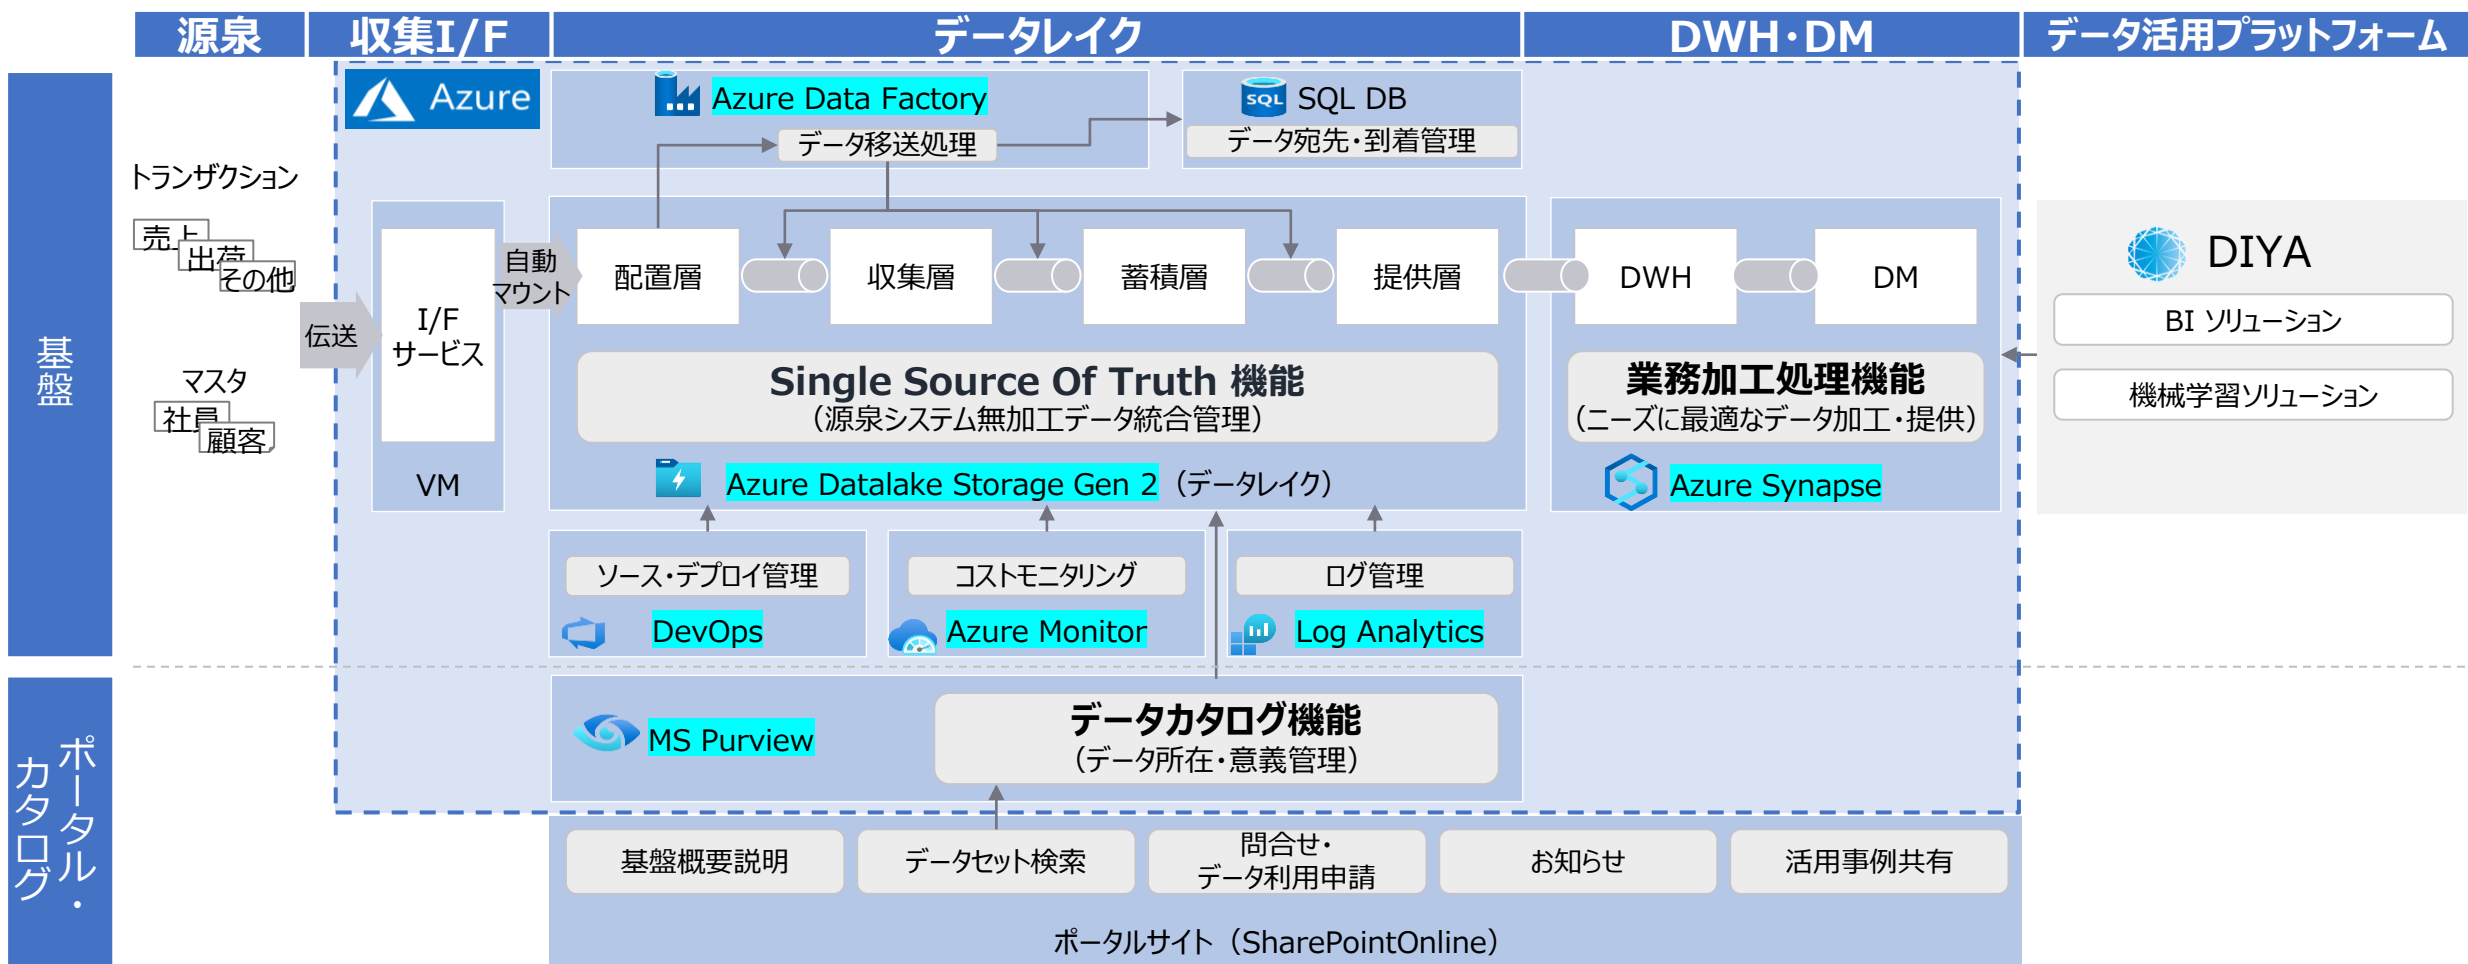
源泉 収集I/F データレイク DWH・DM データ活用プラットフォーム

基盤

Azure

Azure Data Factory

データ移送処理

SQL DB

データ宛先・到着管理

トランザクション

売上

出荷

その他

マスタ

社員

顧客

伝送

I/F サービス

VM

自動マウント

配置層

収集層

蓄積層

提供層

DWH

DM

Single Source Of Truth 機能
(源泉システム無加工データ統合管理)

業務加工処理機能
(ニーズに最適なデータ加工・提供)

Azure Datalake Storage Gen 2 (データレイク)

Azure Synapse

DIYA

BI ソリューション

機械学習ソリューション

ソース・デプロイ管理

DevOps

コストモニタリング

Azure Monitor

ログ管理

Log Analytics

ポータル・カタログ

MS Purview

データカタログ機能
(データ所在・意義管理)

基盤概要説明

データセット検索

問合せ・
データ利用申請

お知らせ

活用事例共有

ポータルサイト (SharePointOnline)